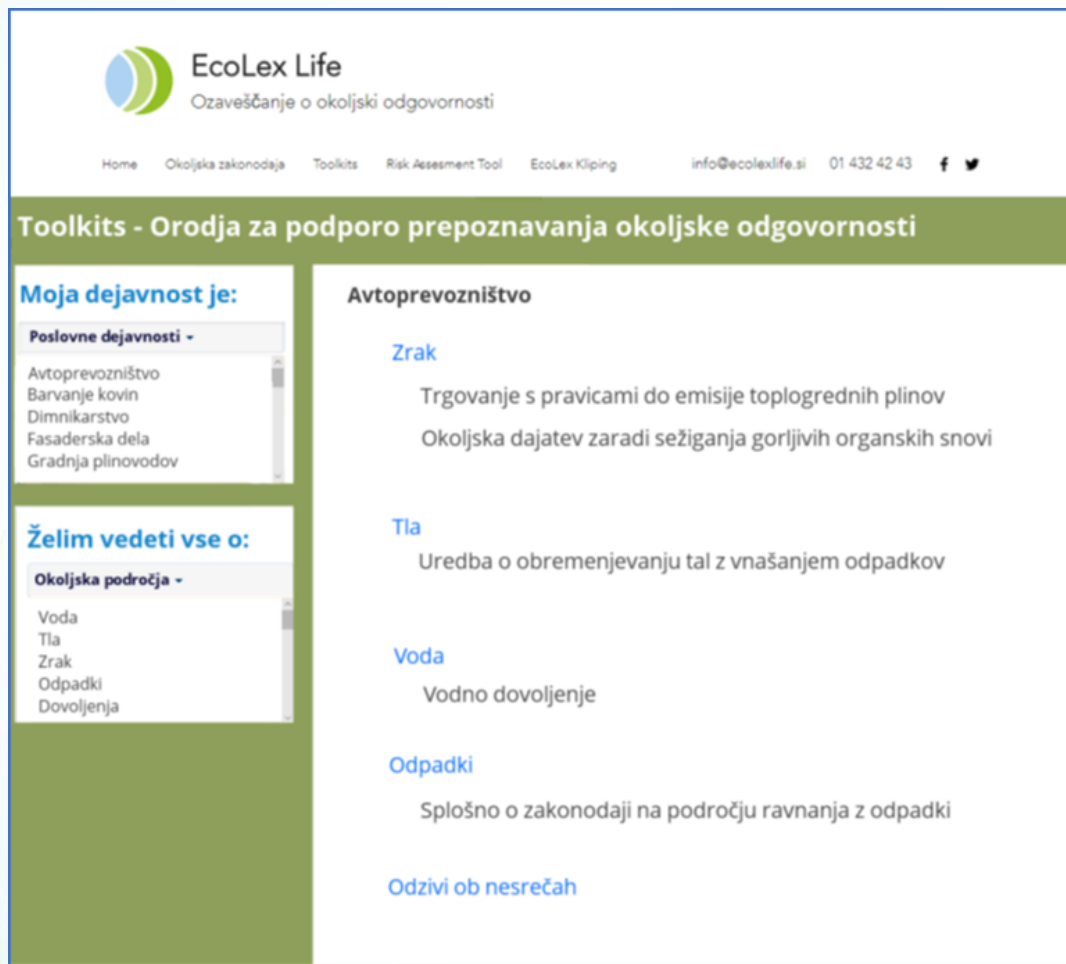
EcoLex Life
Ozaveščanje o okoljski odgovornosti

Home Okoljska zakonodaja Toolkits Risk Assesment Tool EcoLex Kliping info@ecolexlife.si 01 432 42 43

Toolkits - Orodja za podporo prepoznavanja okoljske odgovornosti

Moja dejavnost je:

Poslovne dejavnosti

Avtoprevozništvo
Barvanje kovin
Dimnikarstvo
Fasaderska dela
Gradnja plinovodov

Želim vedeti vse o:

Okoljska področja

Voda
Tla
Zrak
Odpadki
Dovoljenja

Avtoprevozništvo

Zrak

Trgovanje s pravicami do emisije toplogrednih plinov

Okoljska dajatev zaradi sežiganja gorljivih organskih snovi

Tla

Uredba o obremenjevanju tal z vnašanjem odpadkov

Voda

Vodno dovoljenje

Odpadki

Splošno o zakonodaji na področju ravnanja z odpadki

Odzivi ob nesrečah